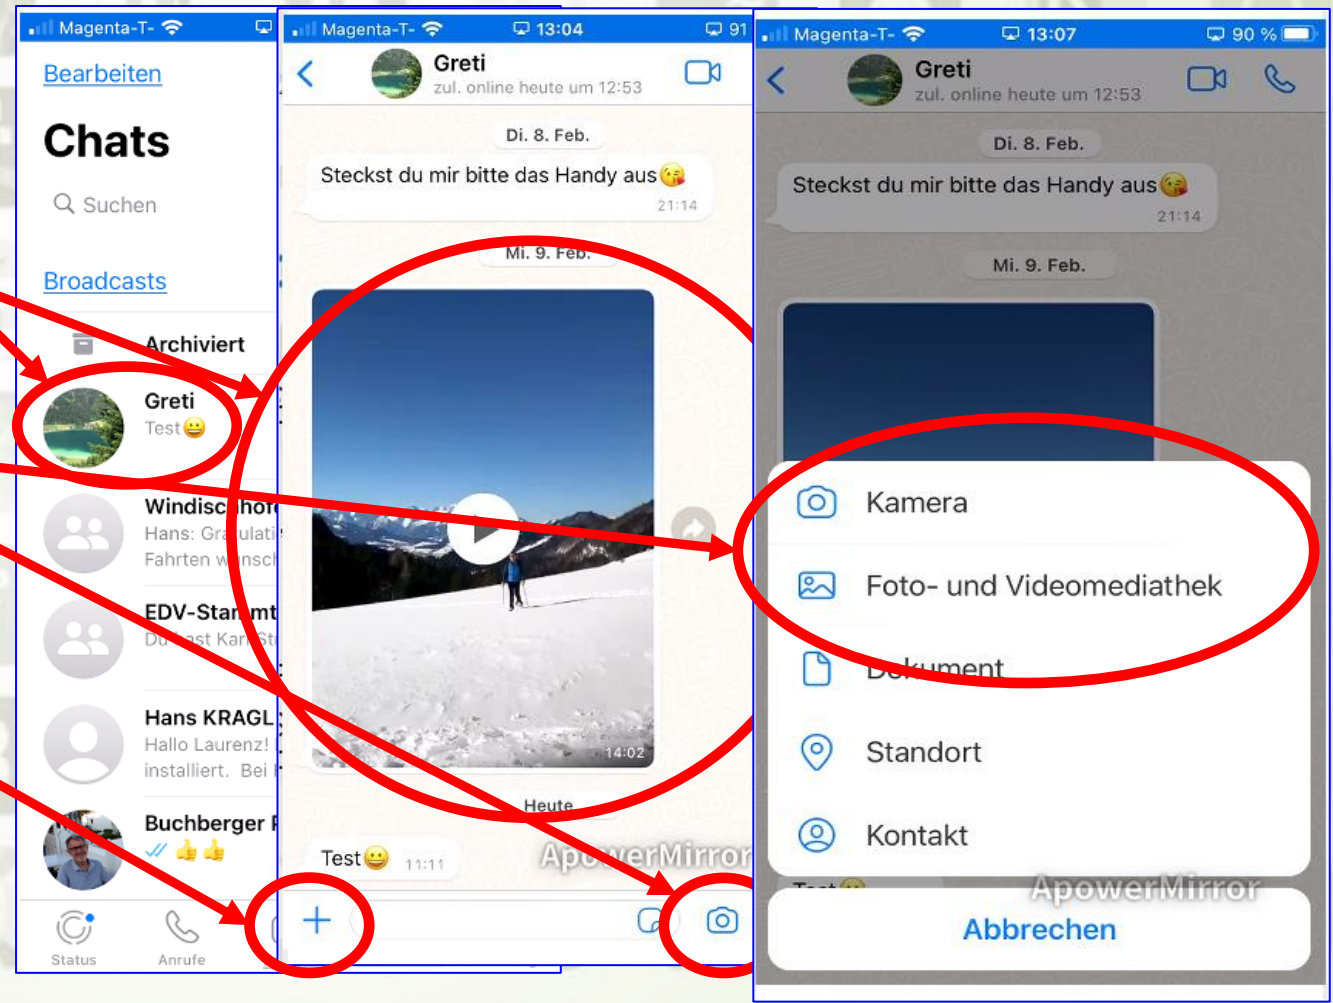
Magenta-T-

Bearbeiten

Chats

Suchen

Broadcasts

Archiviert

Greti
Test😀

Windisc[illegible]hor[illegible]
Hans: Gra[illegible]ulati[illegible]
Fahrten w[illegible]nsch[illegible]

EDV-Sta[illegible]mt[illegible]
Du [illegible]ast Kar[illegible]

Hans KRAGL
Hallo Laurenz!
installiert. Bei

Buchberger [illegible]
👍👍

Status
Anrufe

Magenta-T- 13:04 91

Greti
zul. online heute um 12:53

Di. 8. Feb.

Steckst du mir bitte das Handy aus😘
21:14

Mi. 9. Feb.

14:02

Heute

Test😀 11:11

ApowerMirror

Magenta-T- 13:07 90 %

Greti
zul. online heute um 12:53

Di. 8. Feb.

Steckst du mir bitte das Handy aus😘
21:14

Mi. 9. Feb.

Kamera

Foto- und Videomediathek

Dokument

Standort

Kontakt

ApowerMirror

Abbrechen